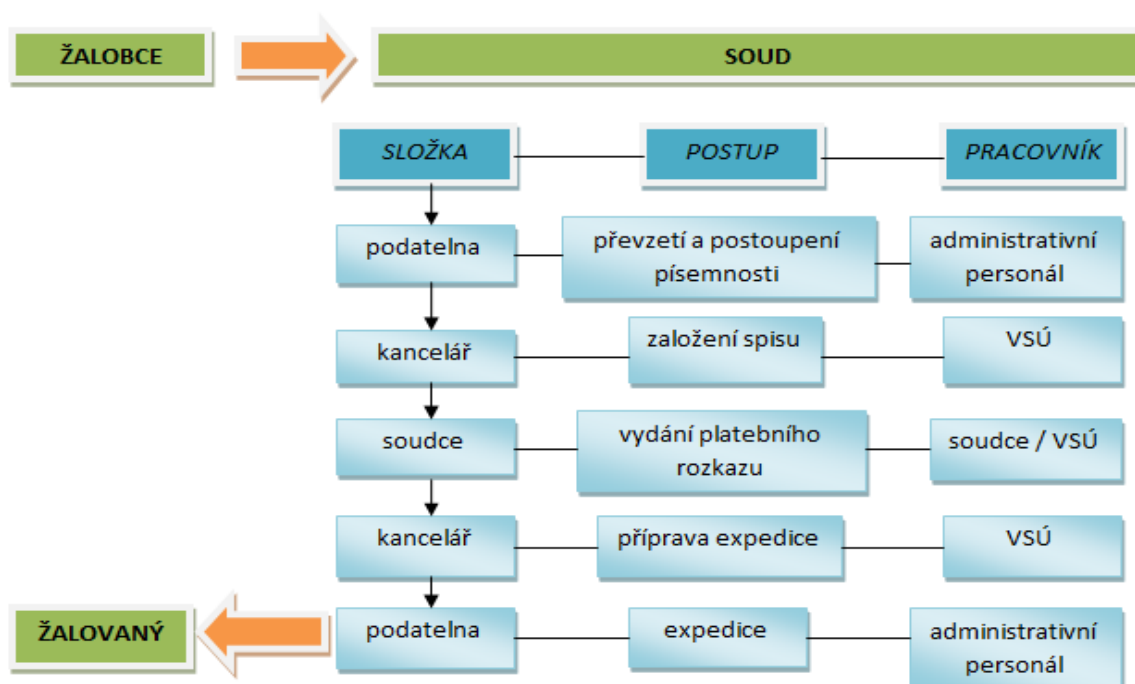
ŽALOBCE

SOUD

SLOŽKA

POSTUP

PRACOVNÍK

podatelna

převzetí a postoupení písemnosti

administrativní personál

kancelář

založení spisu

VSÚ

soudce

vydání platebního rozkazu

soudce / VSÚ

kancelář

příprava expedice

VSÚ

ŽALOVANÝ

podatelna

expedice

administrativní personál